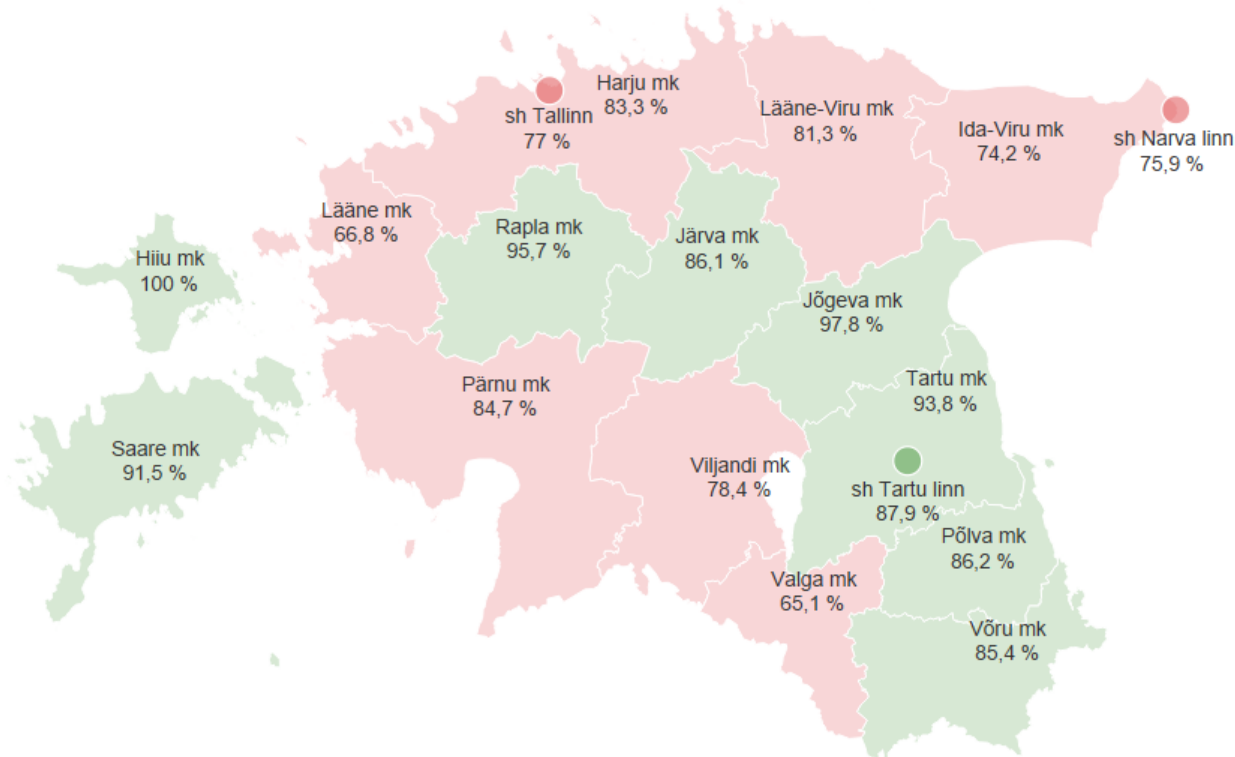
Harju mk
83,3 %

sh Tallinn
77 %

Lääne-Viru mk
81,3 %

Ida-Viru mk
74,2 %

sh Narva linn
75,9 %

Lääne mk
66,8 %

Rapla mk
95,7 %

Järva mk
86,1 %

Hiiu mk
100 %

Jõgeva mk
97,8 %

Pärnu mk
84,7 %

Tartu mk
93,8 %

Saare mk
91,5 %

Viljandi mk
78,4 %

sh Tartu linn
87,9 %

Põlva mk
86,2 %

Valga mk
65,1 %

Võru mk
85,4 %